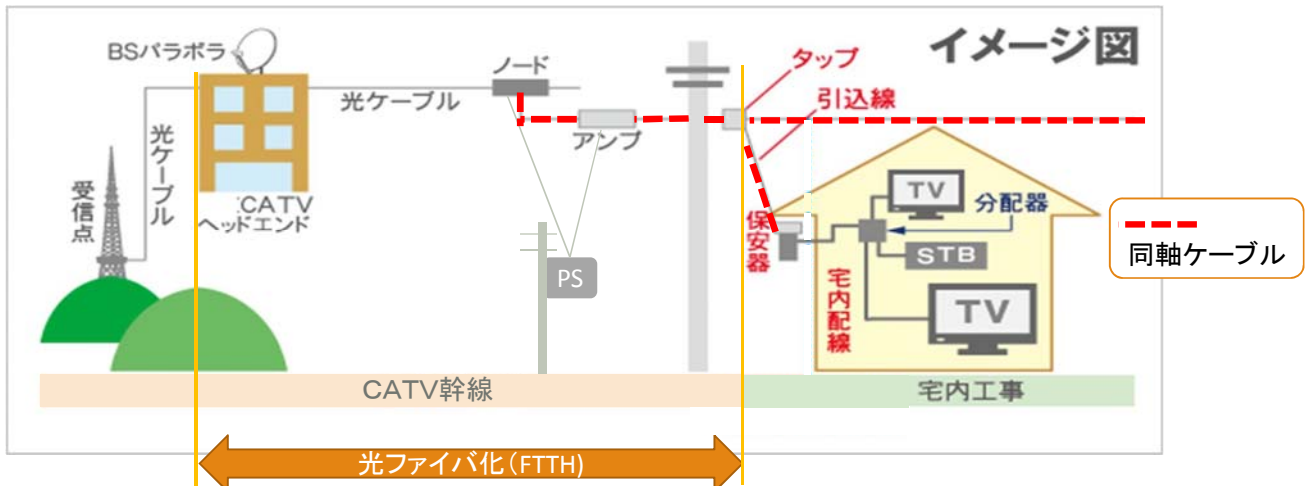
イメージ図

BSパラボラ

光ケーブル

受信点

光ケーブル

CATV
ヘッドエンド

ノード

アンプ

PS

タップ

引込線

保安器

TV

分配器

STB

TV

宅内配線

同軸ケーブル

CATV幹線

宅内工事

光ファイバ化（FTTH)